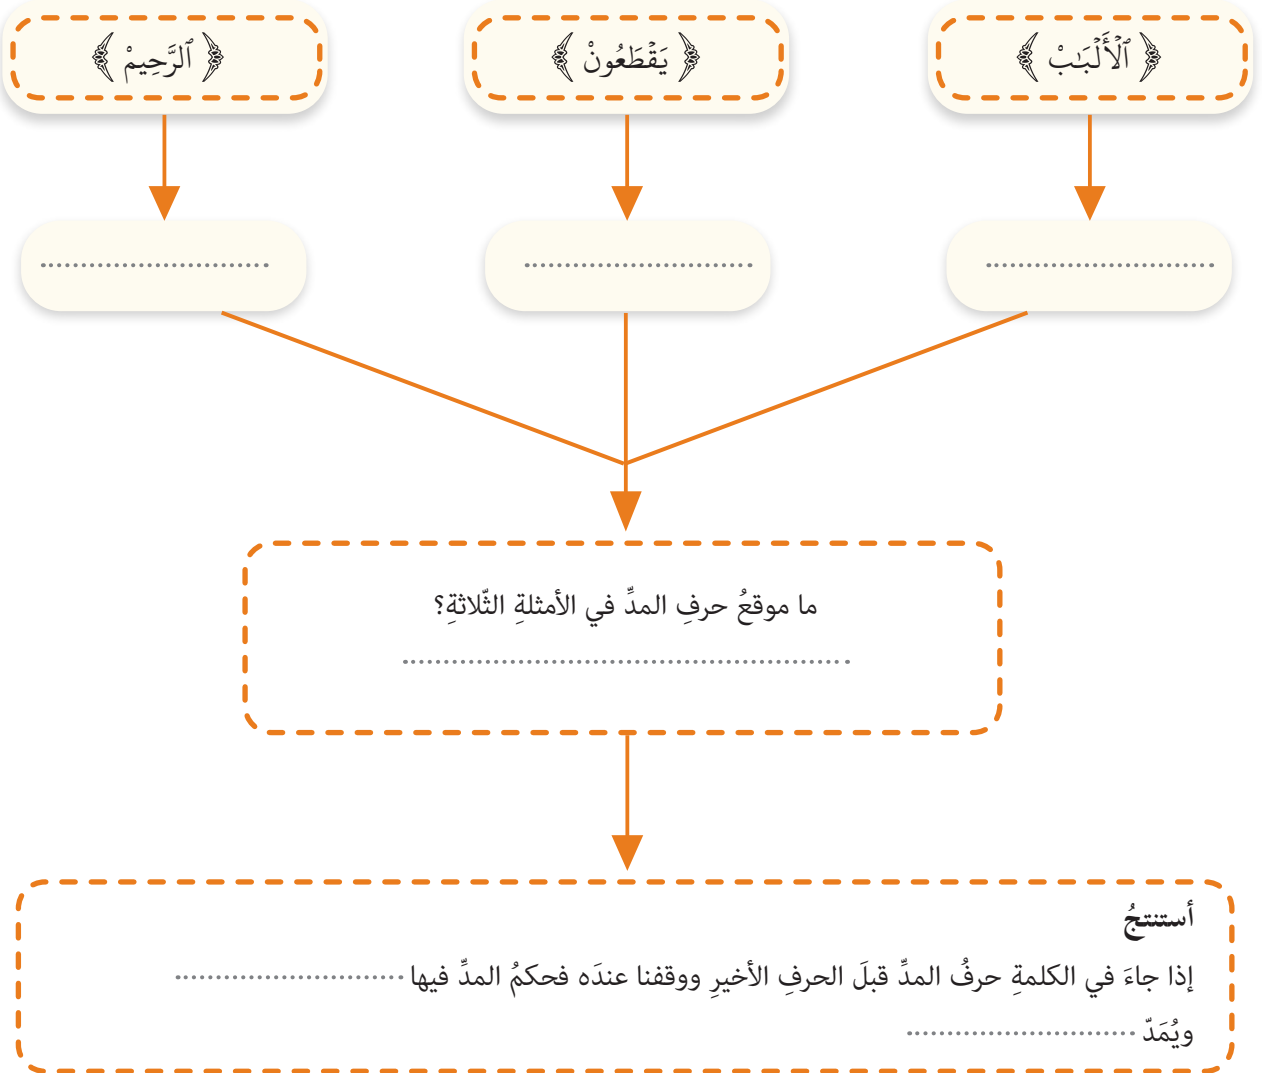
﴿ٱلْأَلْبَٰبِ﴾ ﴿يَقْطَعُونْ﴾ ﴿ٱلرَّحِيمْ﴾

................................ ................................ ................................

ما موقعُ حرفِ المدِّ في الأمثلةِ الثّلاثةِ؟

................................................................

أستنتجُ

إذا جاءَ في الكلمةِ حرفُ المدِّ قبلَ الحرفِ الأخيرِ ووقفنا عندَه فحكمُ المدِّ فيها ................................

ويُمَدّ ................................